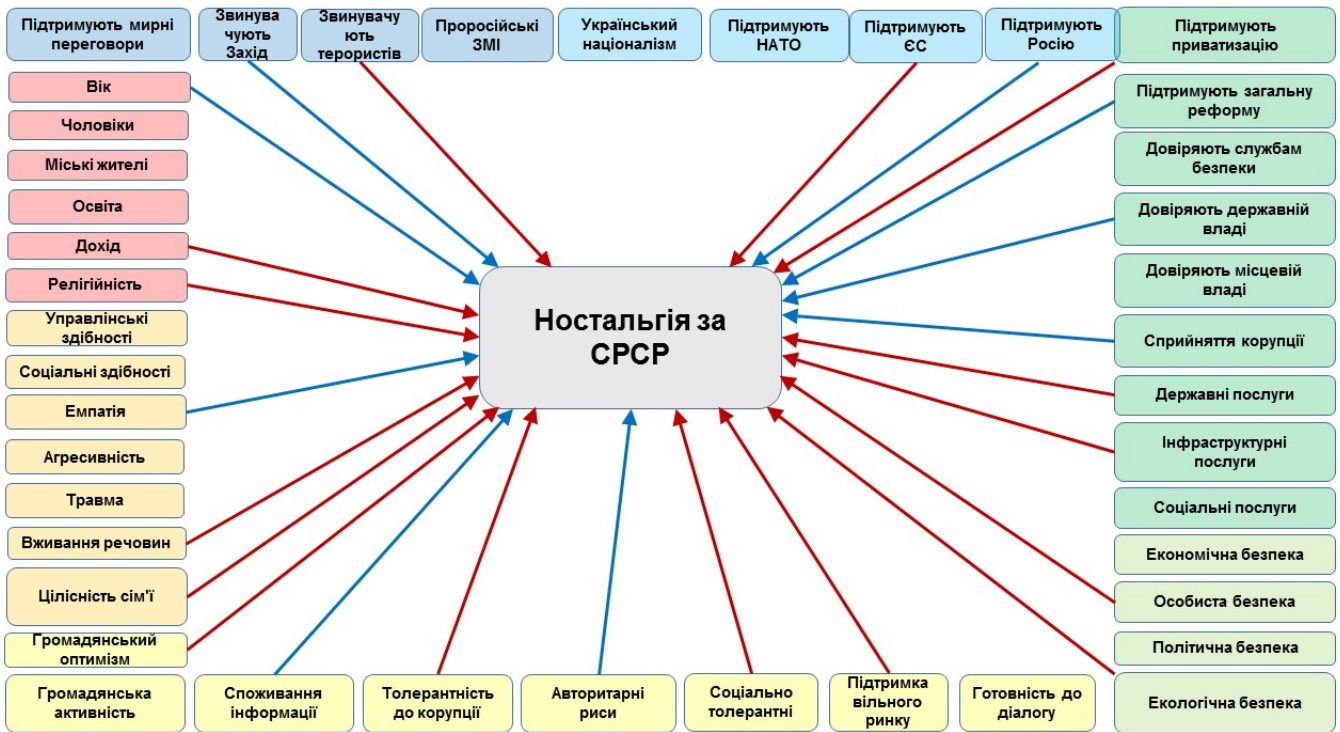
Підтримують мирні переговори

Звинувачують Захід

Звинувачують терористів

Проросійські ЗМІ

Український націоналізм

Підтримують НАТО

Підтримують ЄС

Підтримують Росію

Підтримують приватизацію

Вік

Чоловіки

Міські жителі

Освіта

Дохід

Релігійність

Управлінські здібності

Соціальні здібності

Емпатія

Агресивність

Травма

Вживання речовин

Цілісність сім'ї

Громадянський оптимізм

Ностальгія за СРСР

Підтримують загальну реформу

Довіряють службам безпеки

Довіряють державній владі

Довіряють місцевій владі

Сприйняття корупції

Державні послуги

Інфраструктурні послуги

Соціальні послуги

Економічна безпека

Особиста безпека

Політична безпека

Екологічна безпека

Громадянська активність

Споживання інформації

Толерантність до корупції

Авторитарні риси

Соціально толерантні

Підтримка вільного ринку

Готовність до діалогу